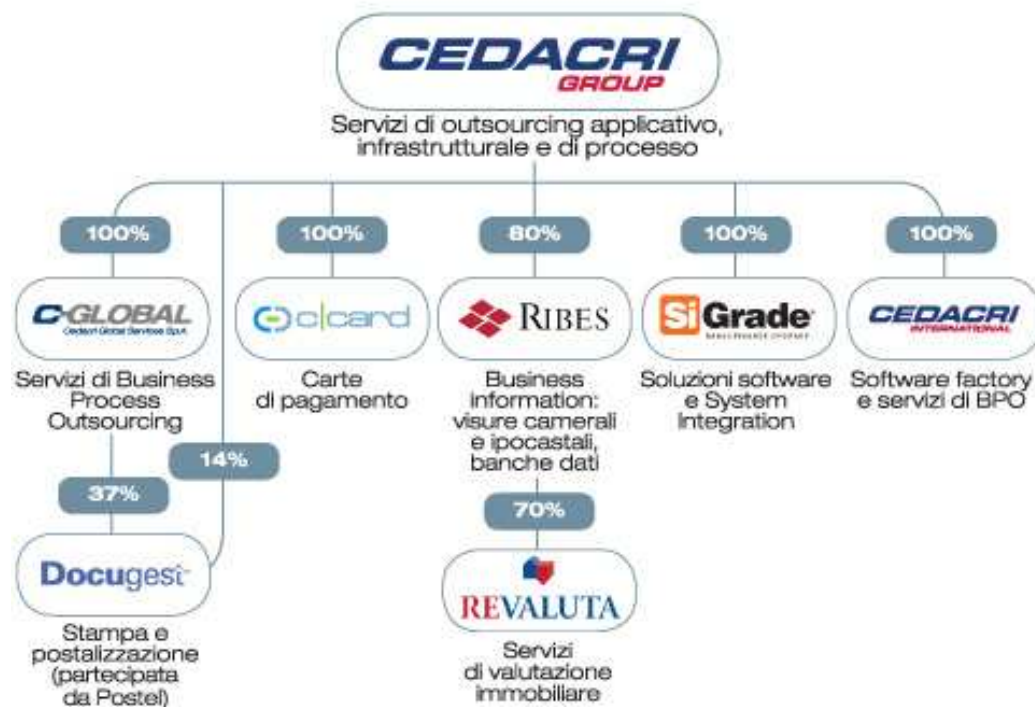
CEDACRI
GROUP

Servizi di outsourcing applicativo, infrastrutturale e di processo

100%

C-GLOBAL
Cedacri Global Services S.p.A.

Servizi di Business Process Outsourcing

37%

14%

Docugest

Stampa e postalizzazione (partecipata da Postel)

100%

c|card

Carte di pagamento

80%

RIBES

Business information: visure camerali e ipocastali, banche dati

70%

REVALUTA

Servizi di valutazione immobiliare

100%

SiGrade
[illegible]

Soluzioni software e System Integration

100%

CEDACRI
INTERNATIONAL

Software factory e servizi di BPO